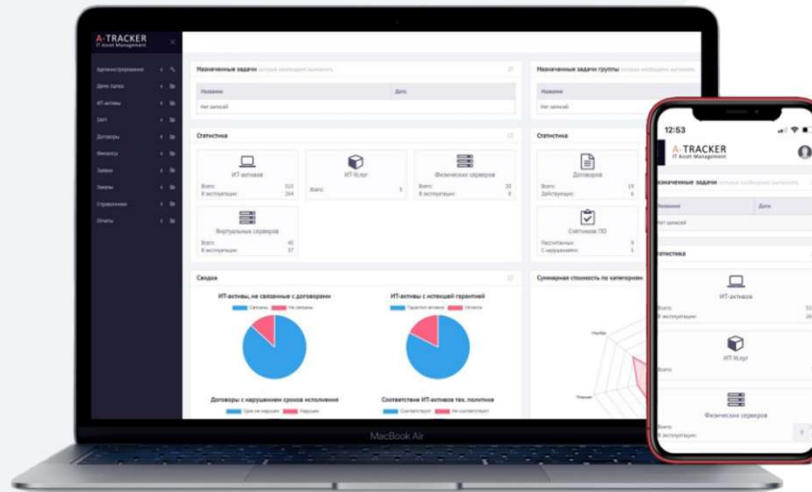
A-TRACKER
IT Asset Management

Администрирование
Дела отдела
ИТ-активы
Учет
Договоры
Финансы
Заявки
Заказы
Справочники
Отчеты

Назначенные задачи которые необходимо выполнить

| Название | Дата |
|---|---|
| Нет записей | |

Назначенные задачи группы которые необходимо выполнить

| Название |
|---|
| Нет записей |

Статистика

ИТ-активов
Всего: 513
В эксплуатации: 264

ИТ-Услуг
Всего: 5

Физических серверов
Всего: 20
В эксплуатации: 8

Виртуальных серверов
Всего: 45
В эксплуатации: 37

Статистика

Договоров
Всего: 19
Действующих: 6

Счетчиков ПО
Лицензийных: 9
С нарушениями: 5

Сводка

ИТ-активы, не связанные с договорами
Связаны Не связаны

ИТ-активы с истекшей гарантией
Гарантия активна Истекла

Договоры с нарушением сроков исполнения
Срок не нарушен Нарушен

Соответствие ИТ-активов тех. политике
Соответствует Не соответствует

Суммарная стоимость по категориям

MacBook Air

12:53

A-TRACKER
IT Asset Management

Назначенные задачи которые необходимо выполнить

| Название | Дата |
|---|---|
| Нет записей | |

Статистика

ИТ-активов
Всего: 513
В эксплуатации: 264

ИТ-Услуг
Всего: 5

Физических серверов
Всего: 20
В эксплуатации: 8